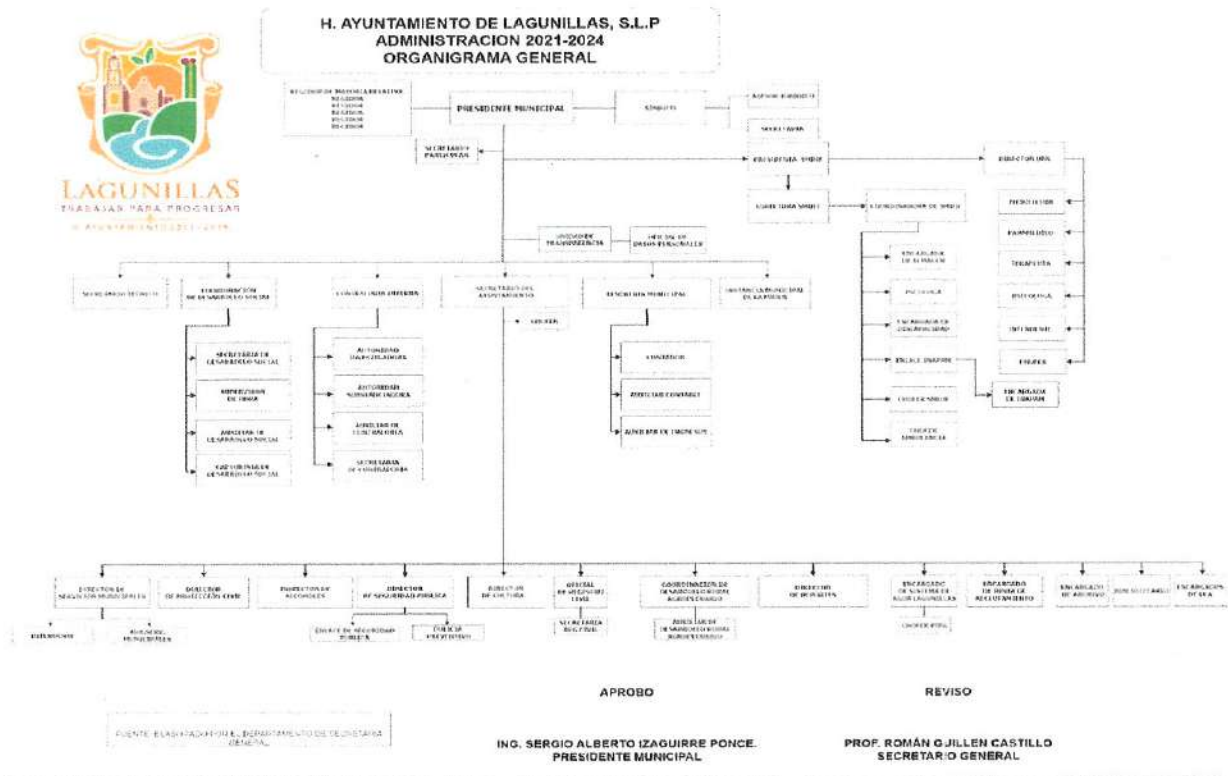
H. AYUNTAMIENTO DE LAGUNILLAS, S.L.P
ADMINISTRACION 2021-2024
ORGANIGRAMA GENERAL

LAGUNILLAS
TRABAJAR PARA PROGRESAR
H. AYUNTAMIENTO 2021-2024

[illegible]

PRESIDENTE MUNICIPAL

SINDICO

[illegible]

SECRETARIA

SECRETARIA PARTICULAR

PRESIDENTA SMDIF

DIRECTOR UBR

COORDINADORA SMDIF

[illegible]

UNIDAD DE TRANSPARENCIA

OFICIAL DE DATOS PERSONALES

SECRETARIO TECNICO

COORDINACION DE DESARROLLO SOCIAL

CONTRALORIA INTERNA

SECRETARIO DEL AYUNTAMIENTO

TESORERIA MUNICIPAL

INSTANCIA MUNICIPAL DE LA MUJER

SECRETARIA DE DESARROLLO SOCIAL

AUTORIDAD INVESTIGADORA

AUTORIDAD SUBSTANCIADORA

AUXILIAR DE CONTRALORIA

SECRETARIA DE CONTRALORIA

CONTADOR

AUXILIAR CONTABLE

AUXILIAR DE INGRESOS

ENLACE INAPAM

ENCARGADA DE INAPAM

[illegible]

DIRECTOR DE SERVICIOS MUNICIPALES

DIRECTOR DE PROTECCION CIVIL

INSPECTOR DE ALCOHOLES

DIRECTOR DE SEGURIDAD PUBLICA

DIRECTOR DE CULTURA

OFICIAL DE REGISTRO CIVIL

COORDINACION DE DESARROLLO RURAL AGROPECUARIO

DIRECTOR DE DEPORTES

ENCARGADO DE SISTEMA DE AGUA LAGUNILLAS

ENCARGADO DE BANDA DE RECLUTAMIENTO

ENCARGADO DE ARCHIVO

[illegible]

ENCARGADOS DE SEA

SECRETARIA REGISTRO CIVIL

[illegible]

APROBO

REVISO

FUENTE: ELABORADO POR EL DEPARTAMENTO DE SECRETARIA GENERAL

ING. SERGIO ALBERTO IZAGUIRRE PONCE.
PRESIDENTE MUNICIPAL

PROF. ROMÁN GUILLEN CASTILLO
SECRETARIO GENERAL